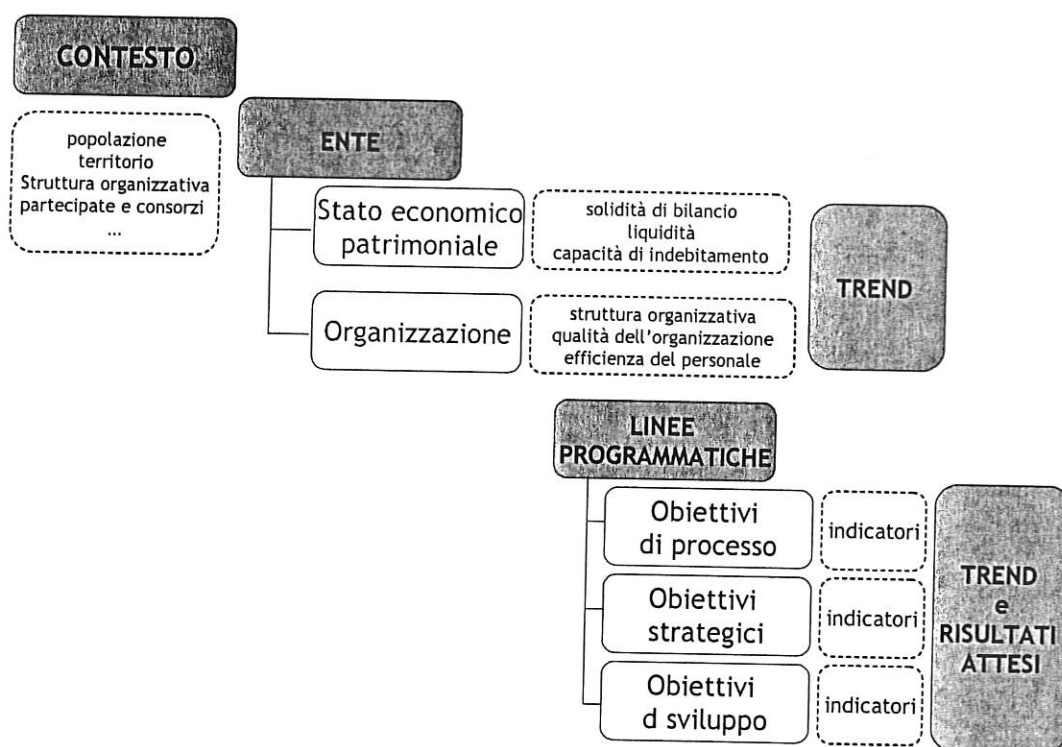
CONTESTO

popolazione
territorio
Struttura organizzativa
partecipate e consorzi
...

ENTE

Stato economico patrimoniale

solidità di bilancio
liquidità
capacità di indebitamento

Organizzazione

struttura organizzativa
qualità dell'organizzazione
efficienza del personale

TREND

LINEE PROGRAMMATICHE

Obiettivi di processo

indicatori

Obiettivi strategici

indicatori

Obiettivi d sviluppo

indicatori

TREND e RISULTATI ATTESI